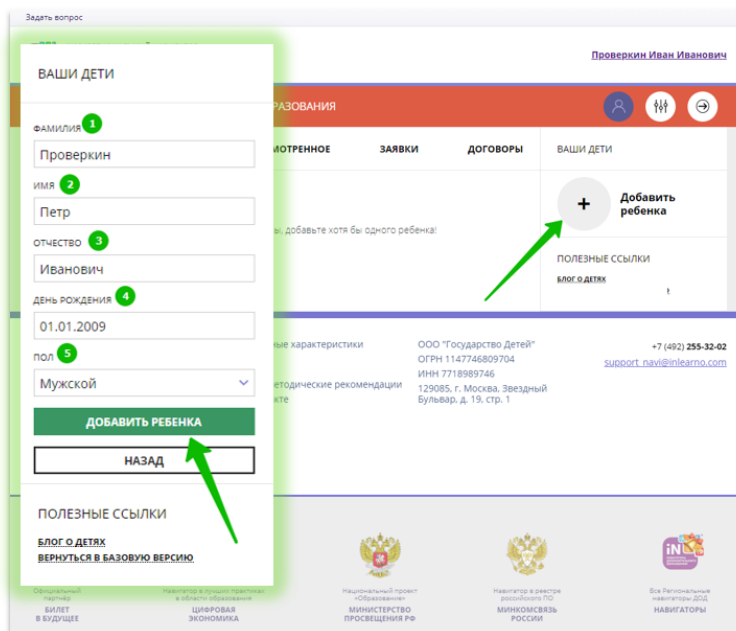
Задать вопрос

Проверкин Иван Иванович

ВАШИ ДЕТИ

ФАМИЛИЯ 1
Проверкин

ИМЯ 2
Петр

ОТЧЕСТВО 3
Иванович

ДЕНЬ РОЖДЕНИЯ 4
01.01.2009

ПОЛ 5
Мужской

ДОБАВИТЬ РЕБЕНКА

НАЗАД

ПОЛЕЗНЫЕ ССЫЛКИ

БЛОГ О ДЕТЯХ
ВЕРНУТЬСЯ В БАЗОВУЮ ВЕРСИЮ

РАЗОВАНИЯ

МОТРЕННОЕ
ЗАЯВКИ
ДОГОВОРЫ

ВАШИ ДЕТИ

+ Добавить ребенка

ы, добавьте хотя бы одного ребенка!

ПОЛЕЗНЫЕ ССЫЛКИ
БЛОГ О ДЕТЯХ

ые характеристики
етодические рекомендации
кте

ООО "Государство Детей"
ОГРН 1147746809704
ИНН 7718989746
129085, г. Москва, Звездный Бульвар, д. 19, стр. 1

+7 (492) 255-32-02
support_navi@inlearno.com

Официальный партнёр
БИЛЕТ В БУДУЩЕЕ

Навигатор в лучших практиках в области образования
ЦИФРОВАЯ ЭКОНОМИКА

Национальный проект «Образование»
МИНИСТЕРСТВО ПРОСВЕЩЕНИЯ РФ

Навигатор в реестре российского ПО
МИНКОМСВЯЗЬ РОССИИ

Все Региональные навигаторы ДОД
НАВИГАТОРЫ